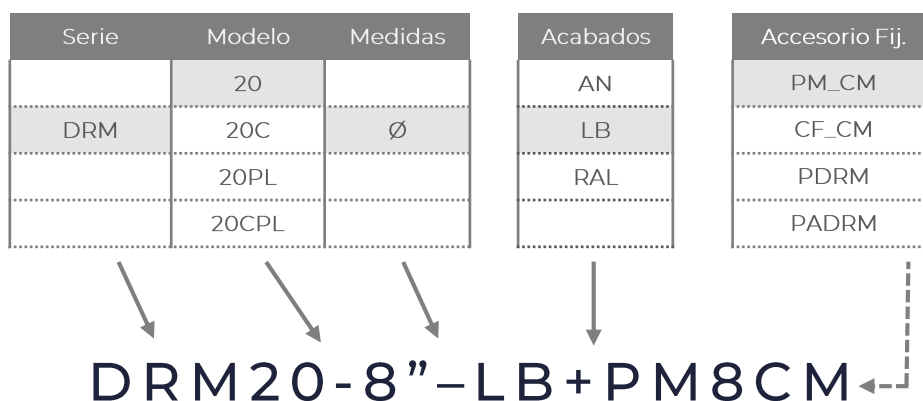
| Serie | Modelo | Medidas |
|---|---|---|
| | 20 | |
| DRM | 20C | Ø |
| | 20PL | |
| | 20CPL | |

| Acabados |
|---|
| AN |
| LB |
| RAL |
| |

| Accesorio Fij. |
|---|
| PM_CM |
| CF_CM |
| PDRM |
| PADRM |

DRM20-8”–LB+PM8CM